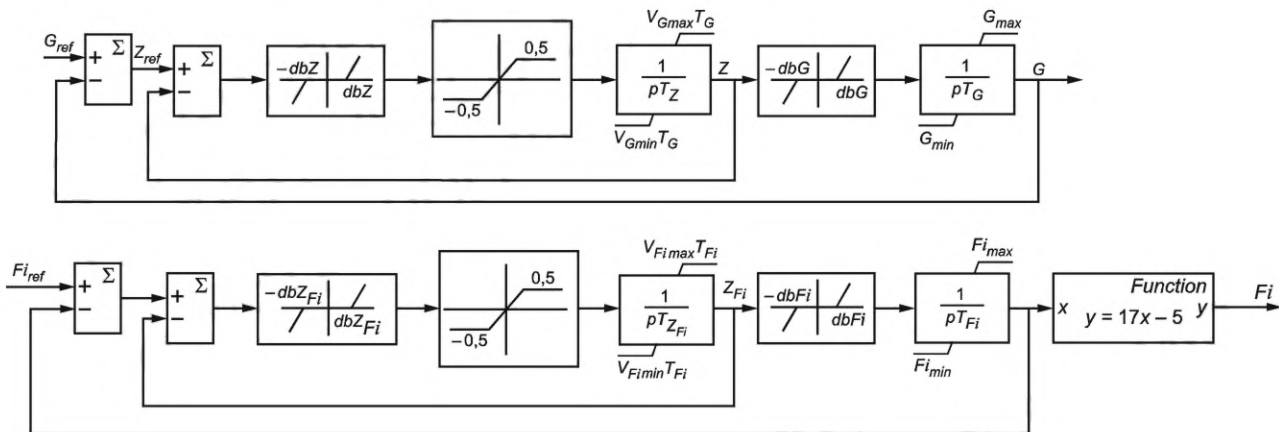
$G_{ref}$ + − Σ $Z_{ref}$ + − Σ $-dbZ$ $dbZ$ $0,5$ $-0,5$ $V_{Gmax}T_G$ $\frac{1}{pT_Z}$ $V_{Gmin}T_G$ $Z$ $-dbG$ $dbG$ $G_{max}$ $\frac{1}{pT_G}$ $G_{min}$ $G$

$Fi_{ref}$ + − Σ + − Σ $-dbZ_{Fi}$ $dbZ_{Fi}$ $0,5$ $-0,5$ $V_{Fi\,max}T_{Fi}$ $\frac{1}{pT_{Z_{Fi}}}$ $V_{Fi\,min}T_{Fi}$ $Z_{Fi}$ $-dbFi$ $dbFi$ $Fi_{max}$ $\frac{1}{pT_{Fi}}$ $Fi_{min}$ $x$ Function $y = 17x - 5$ $y$ $Fi$